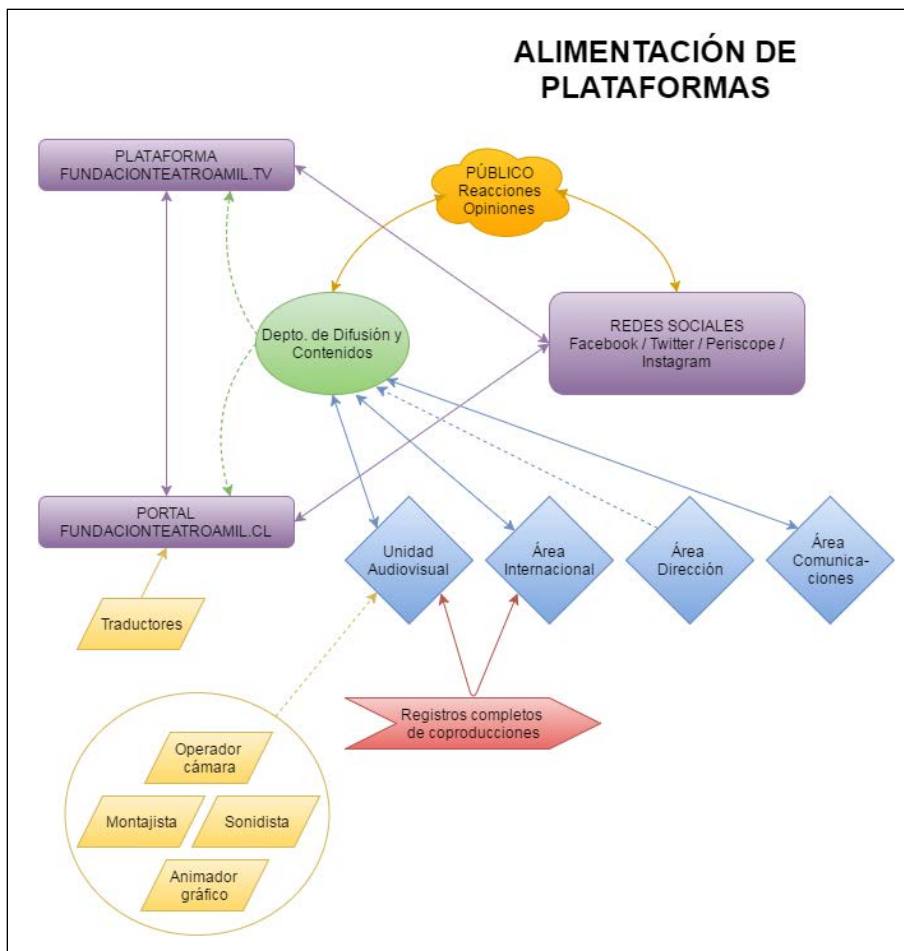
ALIMENTACIÓN DE PLATAFORMAS

PLATAFORMA
FUNDACIONTEATROAMIL.TV

PÚBLICO
Reacciones
Opiniones

Depto. de Difusión y Contenidos

REDES SOCIALES
Facebook / Twitter / Periscope / Instagram

PORTAL
FUNDACIONTEATROAMIL.CL

Unidad Audiovisual

Área Internacional

Área Dirección

Área Comunicaciones

Traductores

Registros completos de coproducciones

Operador cámara

Montajista

Sonidista

Animador gráfico